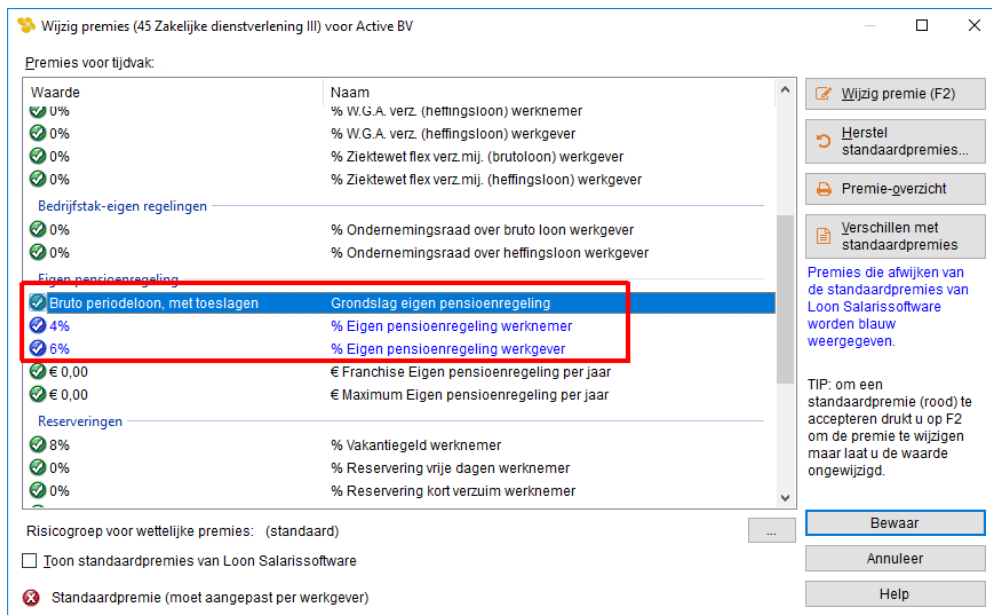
Wijzig premies (45 Zakelijke dienstverlening III) voor Active BV

Premies voor tijdvak:

| Waarde | Naam |
|---|---|
| 0% | % W.G.A. verz. (heffingsloon) werknemer |
| 0% | % W.G.A. verz. (heffingsloon) werkgever |
| 0% | % Ziektewet flex verz.mij. (brutoloon) werkgever |
| 0% | % Ziektewet flex verz.mij. (heffingsloon) werkgever |
| Bedrijfstak-eigen regelingen | |
| 0% | % Ondernemingsraad over bruto loon werkgever |
| 0% | % Ondernemingsraad over heffingsloon werkgever |
| Eigen pensioenregeling | |
| Bruto periodeloon, met toeslagen | Grondslag eigen pensioenregeling |
| 4% | % Eigen pensioenregeling werknemer |
| 6% | % Eigen pensioenregeling werkgever |
| € 0,00 | € Franchise Eigen pensioenregeling per jaar |
| € 0,00 | € Maximum Eigen pensioenregeling per jaar |
| Reserveringen | |
| 8% | % Vakantiegeld werknemer |
| 0% | % Reservering vrije dagen werknemer |
| 0% | % Reservering kort verzuim werknemer |

Wijzig premie (F2)

Herstel standaardpremies...

Premie-overzicht

Verschillen met standaardpremies

Premies die afwijken van de standaardpremies van Loon Salarissoftware worden blauw weergegeven.

TIP: om een standaardpremie (rood) te accepteren drukt u op F2 om de premie te wijzigen maar laat u de waarde ongewijzigd.

Risicogroep voor wettelijke premies: (standaard)

...

Toon standaardpremies van Loon Salarissoftware

Standaardpremie (moet aangepast per werkgever)

Bewaar

Annuleer

Help